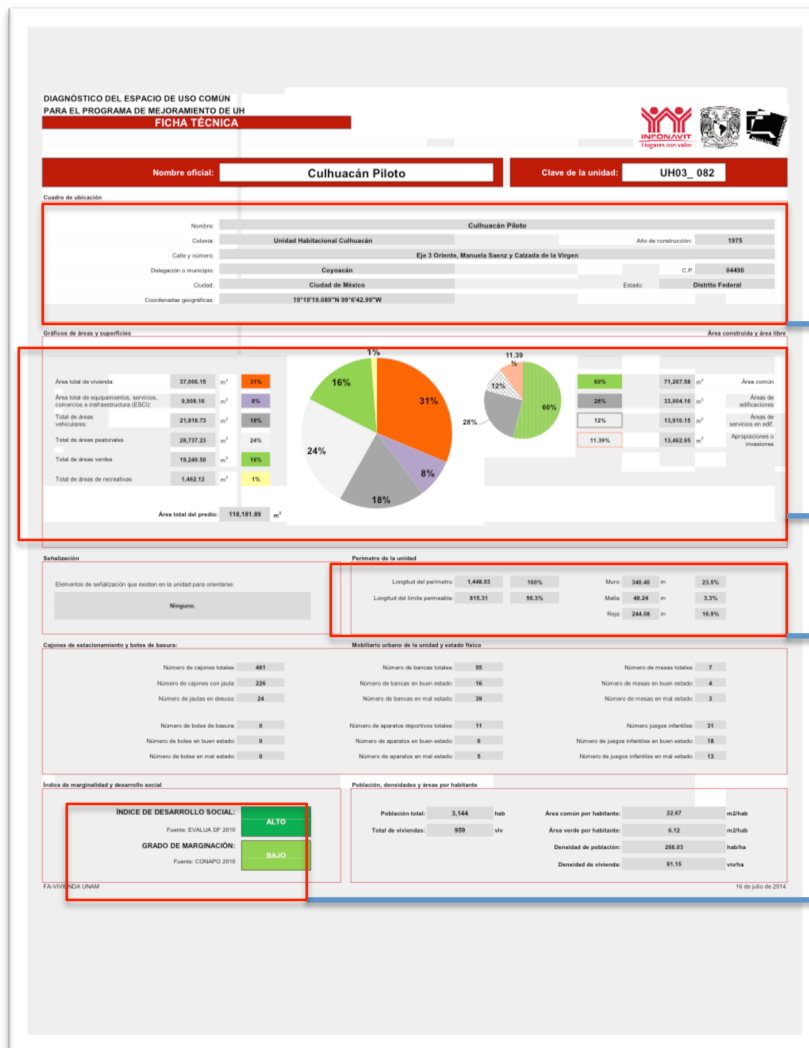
DIAGNÓSTICO DEL ESPACIO DE USO COMÚN
PARA EL PROGRAMA DE MEJORAMIENTO DE UH
FICHA TÉCNICA

INFONAVIT
Hogares con valor

Nombre oficial: Culhuacán Piloto

Clave de la unidad: UH03_ 082

Cuadro de ubicación

Nombre: Culhuacán Piloto
Colonia: Unidad Habitacional Culhuacán
Año de construcción: 1975
Calle y número: Eje 3 Oriente, Manuela Saenz y Calzada de la Virgen
Delegación o municipio: Coyoacán
C.P. 04490
Ciudad: Ciudad de México
Estado: Distrito Federal
Coordenadas geográficas: 19°19'19.089"N 99°6'42.99"W

Gráficos de áreas y superficies

Área construida y área libre

| | | | |
|---|---|---|---|
| Área total de vivienda: | 37,006.15 | $m^2$ | 31% |
| Área total de equipamientos, servicios, comercios e infraestructura (ESCI): | 9,908.16 | $m^2$ | 8% |
| Total de áreas vehiculares: | 21,818.73 | $m^2$ | 18% |
| Total de áreas peatonales | 28,737.23 | $m^2$ | 24% |
| Total de áreas verdes | 19,249.50 | $m^2$ | 16% |
| Total de áreas de recreativas | 1,462.12 | $m^2$ | 1% |

Área total del predio: 118,181.89 $m^2$

1%
16%
31%
24%
8%
18%

11.39 %
12%
28%
60%

| | | | |
|---|---|---|---|
| 60% | 71,267.58 | $m^2$ | Área común |
| 28% | 33,004.16 | $m^2$ | Áreas de edificaciones |
| 12% | 13,910.15 | $m^2$ | Áreas de servicios en edif. |
| 11.39% | 13,462.65 | $m^2$ | Apropiaciones o invasiones |

Señalización

Elementos de señalización que existen en la unidad para orientarse:

Ninguno.

Perímetro de la unidad

| | | | | | | |
|---|---|---|---|---|---|---|
| Longitud del perímetro: | 1,448.03 | 100% | Muro | 340.40 | m | 23.5% |
| Longitud del límite permeable: | 815.31 | 56.3% | Malla | 48.24 | m | 3.3% |
| | | | Reja | 244.08 | m | 16.9% |

Cajones de estacionamiento y botes de basura:

Número de cajones totales: 461
Número de cajones con jaula: 226
Número de jaulas en desuso: 24
Número de botes de basura: 0
Número de botes en buen estado: 0
Número de botes en mal estado: 0

Mobiliario urbano de la unidad y estado físico

Número de bancas totales: 55
Número de bancas en buen estado: 16
Número de bancas en mal estado: 39
Número de aparatos deportivos totales: 11
Número de aparatos en buen estado: 6
Número de aparatos en mal estado: 5
Número de mesas totales: 7
Número de mesas en buen estado: 4
Número de mesas en mal estado: 3
Número juegos infantiles: 31
Número de juegos infantiles en buen estado: 18
Número de juegos infantiles en mal estado: 13

Índice de marginalidad y desarrollo social

ÍNDICE DE DESARROLLO SOCIAL: ALTO
Fuente: EVALUA DF 2010
GRADO DE MARGINACIÓN: BAJO
Fuente: CONAPO 2010

Población, densidades y áreas por habitante

Población total: 3,144 hab
Total de viviendas: 959 viv
Área común por habitante: 22.67 m2/hab
Área verde por habitante: 6.12 m2/hab
Densidad de población: 266.03 hab/ha
Densidad de vivienda: 81.15 viv/ha

FA-VIVIENDA UNAM
16 de julio de 2014